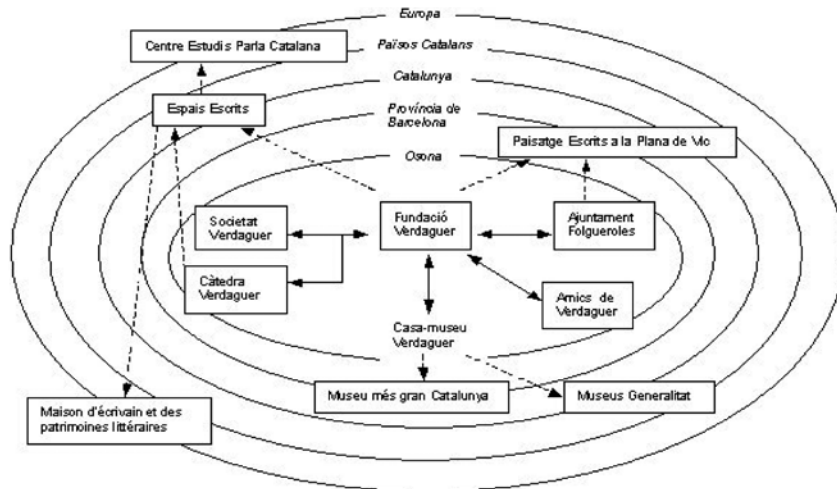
Europa

Centre Estudis Parla Catalana

Països Catalans

Catalunya

Espais Escrits

Província de Barcelona

Paisatge Escrits a la Plana de Vic

Osona

Societat Verdaguer

Fundació Verdaguer

Ajuntament Folgueroles

Càtedra Verdaguer

Amics de Verdaguer

Casa-museu Verdaguer

Museu més gran Catalunya

Museus Generalitat

Maison d'écrivain et des patrimoines littéraires